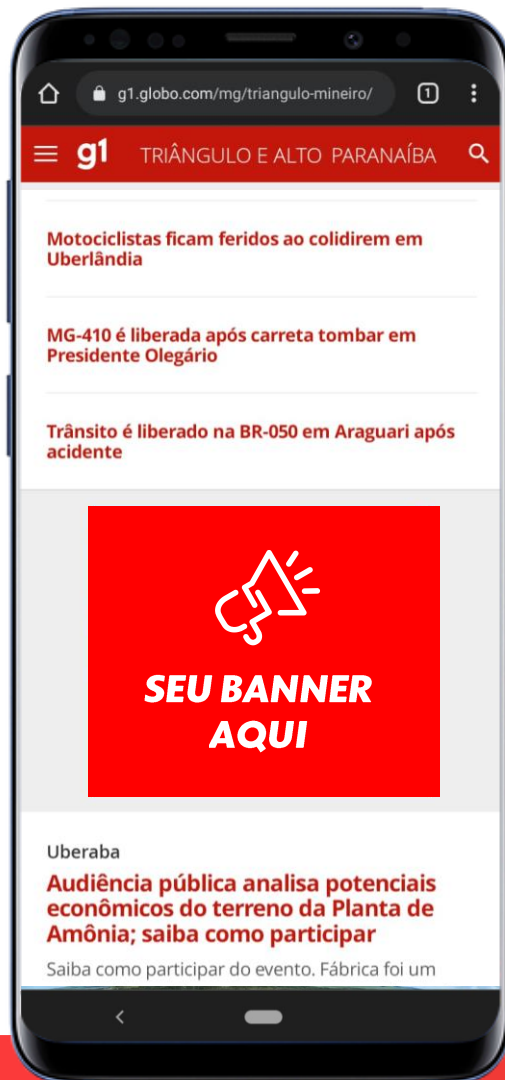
g1.globo.com/mg/triangulo-mineiro/

1

g1 TRIÂNGULO E ALTO PARANAÍBA

Motociclistas ficam feridos ao colidirem em Uberlândia

MG-410 é liberada após carreta tombar em Presidente Olegário

Trânsito é liberado na BR-050 em Araguari após acidente

SEU BANNER AQUI

Uberaba

Audiência pública analisa potenciais econômicos do terreno da Planta de Amônia; saiba como participar

Saiba como participar do evento. Fábrica foi um